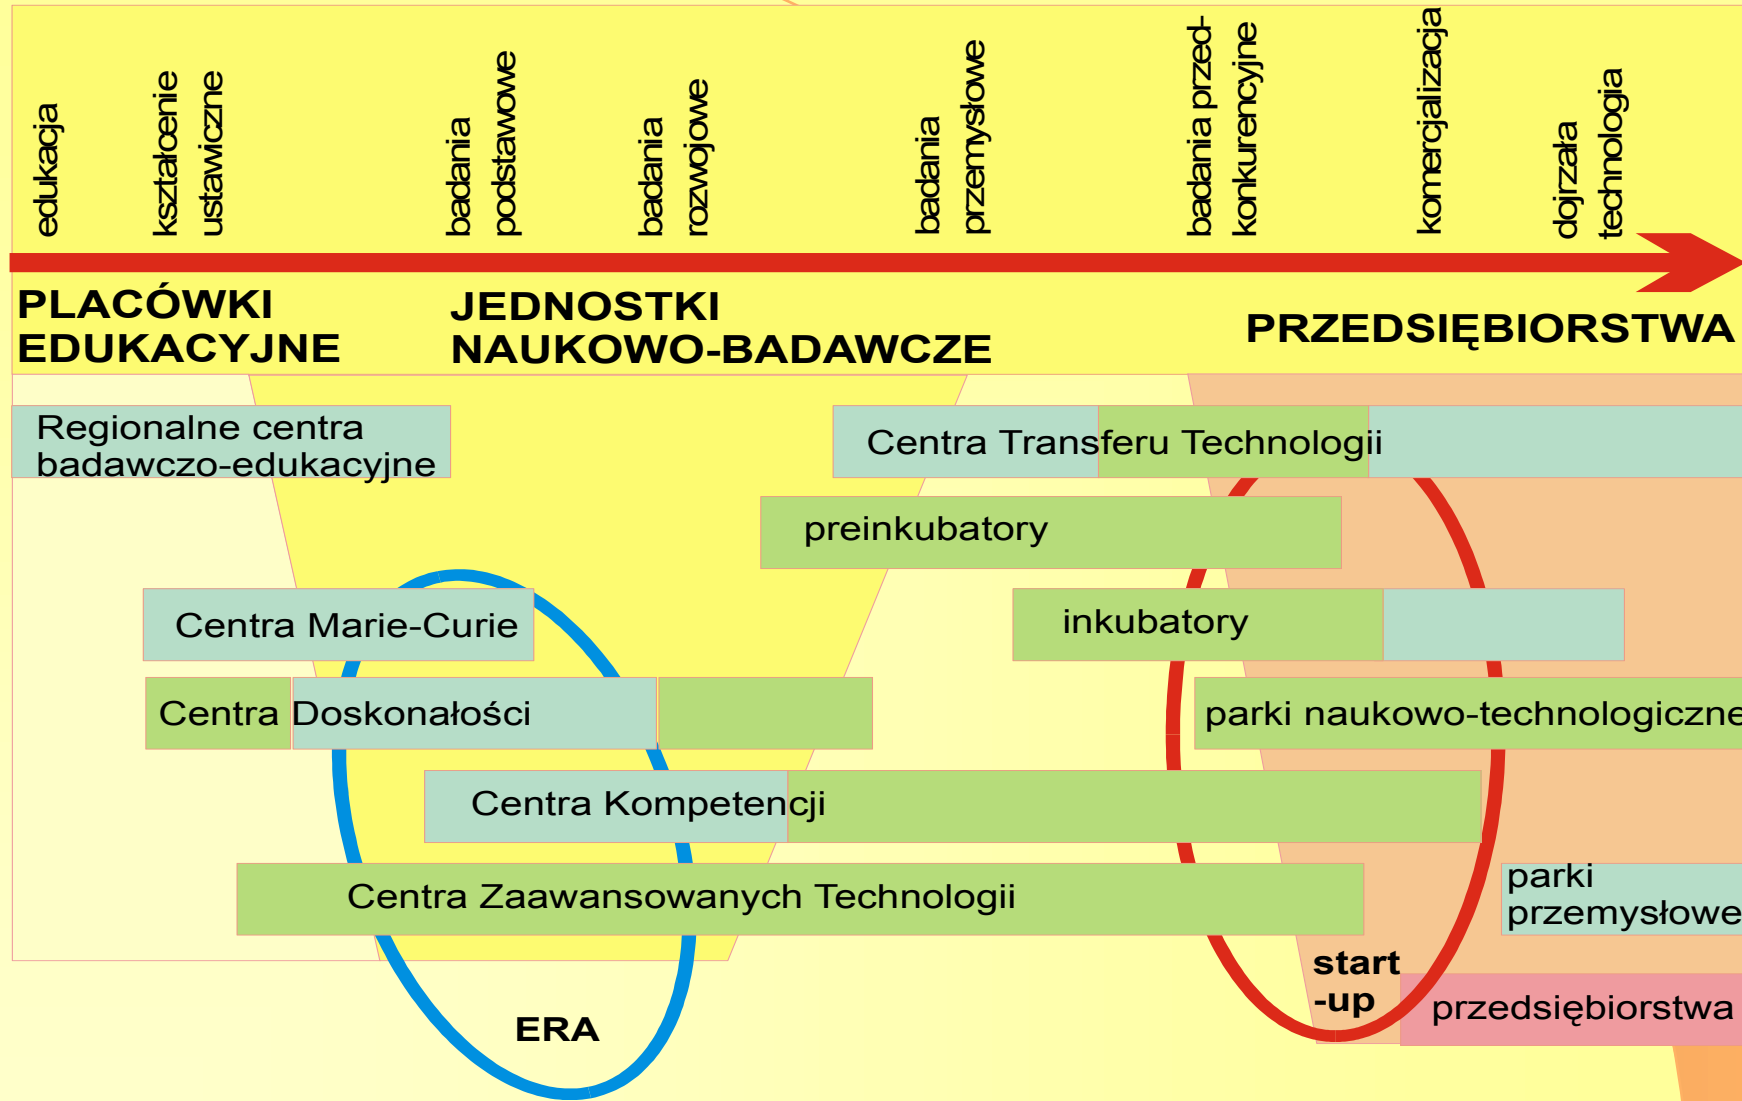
edukacja

kształcenie ustawiczne

badania podstawowe

badania rozwojowe

badania przemysłowe

badania przed-konkurencyjne

komercjalizacja

dojrzała technologia

PLACÓWKI EDUKACYJNE

JEDNOSTKI NAUKOWO-BADAWCZE

PRZEDSIĘBIORSTWA

Regionalne centra badawczo-edukacyjne

Centra Transferu Technologii

preinkubatory

Centra Marie-Curie

inkubatory

Centra Doskonałości

parki naukowo-technologiczne

Centra Kompetencji

Centra Zaawansowanych Technologii

parki przemysłowe

start -up

przedsiębiorstwa

ERA